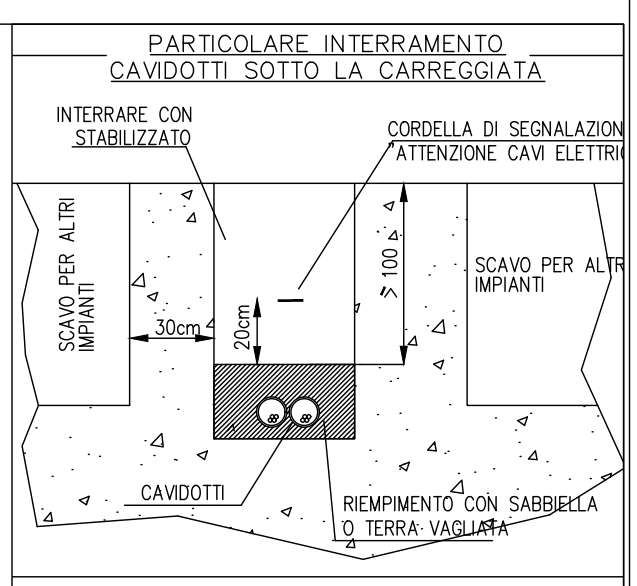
PARTICOLARE INTERRAMENTO
CAVIDOTTI SOTTO LA CARREGGIATA

INTERRARE CON STABILIZZATO

CORDELLA DI SEGNALAZION
"ATTENZIONE CAVI ELETTRI

SCAVO PER ALTRI IMPIANTI

SCAVO PER ALTR IMPIANTI

30cm

20cm

$\geq 100$

CAVIDOTTI

RIEMPIMENTO CON SABBIELLA O TERRA VAGLIATA